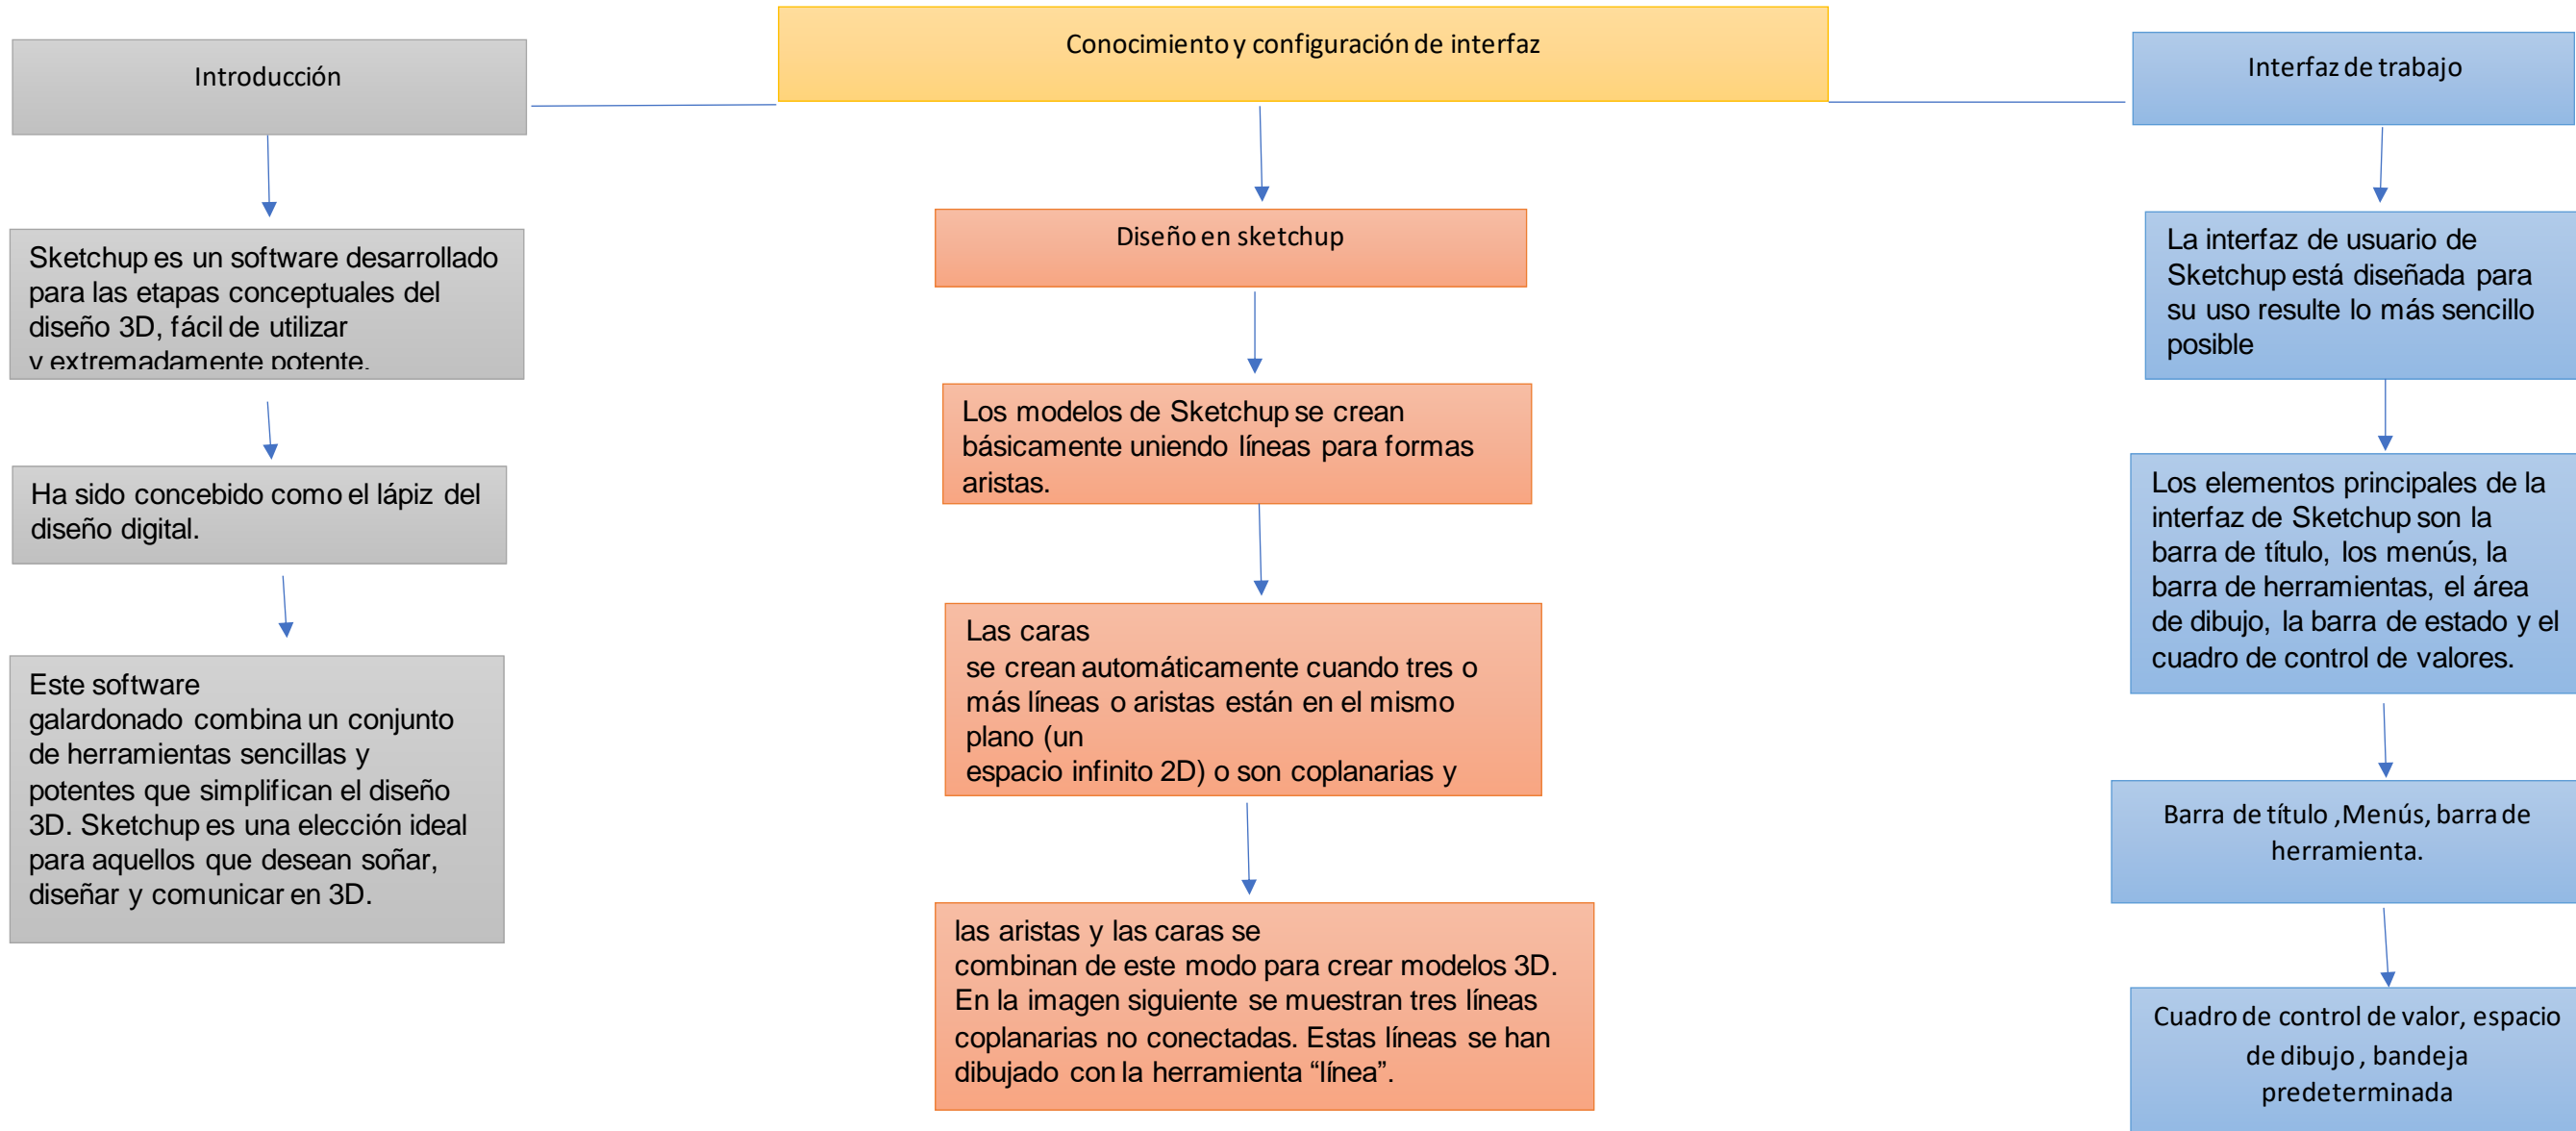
Conocimiento y configuración de interfaz

Introducción

Sketchup es un software desarrollado para las etapas conceptuales del diseño 3D, fácil de utilizar y extremadamente potente.

Ha sido concebido como el lápiz del diseño digital.

Este software galardonado combina un conjunto de herramientas sencillas y potentes que simplifican el diseño 3D. Sketchup es una elección ideal para aquellos que desean soñar, diseñar y comunicar en 3D.

Diseño en sketchup

Los modelos de Sketchup se crean básicamente uniendo líneas para formas aristas.

Las caras
se crean automáticamente cuando tres o más líneas o aristas están en el mismo plano (un
espacio infinito 2D) o son coplanarias y

las aristas y las caras se
combinan de este modo para crear modelos 3D. En la imagen siguiente se muestran tres líneas coplanarias no conectadas. Estas líneas se han dibujado con la herramienta "línea".

Interfaz de trabajo

La interfaz de usuario de Sketchup está diseñada para su uso resulte lo más sencillo posible

Los elementos principales de la interfaz de Sketchup son la barra de título, los menús, la barra de herramientas, el área de dibujo, la barra de estado y el cuadro de control de valores.

Barra de título ,Menús, barra de herramienta.

Cuadro de control de valor, espacio de dibujo , bandeja predeterminada